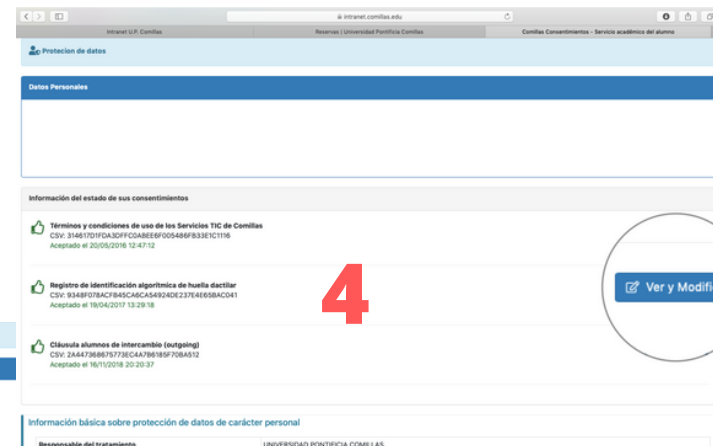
intranet.comillas.edu

Intranet U.P. Comillas

Reservas | Universidad Pontificia Comillas

Comillas Consentimientos - Servicio académico del alumno

Protecion de datos

Datos Personales

Información del estado de sus consentimientos

Términos y condiciones de uso de los Servicios TIC de Comillas
CSV: 314617D1FDA3DFFC0ABEE6F005486FB33E1C1116
Aceptado el 20/05/2016 12:47:12

Registro de identificación algorítmica de huella dactilar
CSV: 9348F07BACFB45CA6CA54924DE237E4E65BAC041
Aceptado el 19/04/2017 13:29:18

Cláusula alumnos de intercambio (outgoing)
CSV: 2A4473686757773EC4A7B6185F70BA512
Aceptado el 16/11/2018 20:20:37

4

Ver y Modifi

Información básica sobre protección de datos de carácter personal

Responsable del tratamiento

UNIVERSIDAD PONTIFICIA COMILLAS